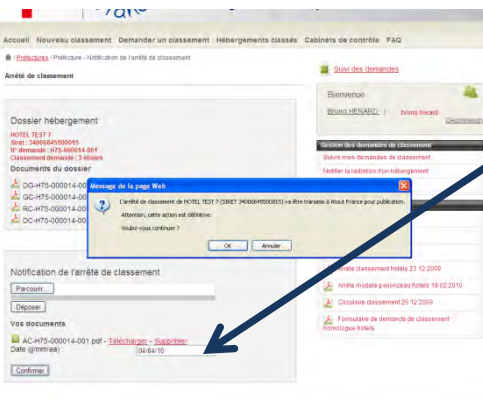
Accueil Nouveau classement Demander un classement Hébergements classés Cabinets de contrôle FAQ

/ Préfectures / Préfecture / Notification de l'arrêté de classement

Arrêté de classement

Dossier hébergement

HOTEL TEST 7
Siret : 34066645500015
N° demande : H75-000014-001
Classement demandé : 3 étoiles

Documents du dossier

DG-H75-000014-00
GC-H75-000014-00
RC-H75-000014-00
DC-H75-000014-00

Notification de l'arrêté de classement

Parcourir...

Déposer

Vos documents

AC-H75-000014-001.pdf - Télécharger - Supprimer
Date (jj/mm/aa) 04/04/10

Confirmer

Message de la page Web

L'arrêté de classement de HOTEL TEST 7 (SIRET 34066645500015) va être transmis à Atout France pour publication.

Attention, cette action est définitive.

Voulez-vous continuer ?

OK Annuler

Suivi des demandes

Bienvenue

Bruno HERARD bruno.herard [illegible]

Gestion des demandes de classement

Suivre mes demandes de classement

Notifier la radiation d'un hébergement

Arrêté classement hotels 23 12 2009

Arrêté modalité procédure hotels 18 02 2010

Circulaire classement 29 12 2009

Formulaire de demande de classement homologué hotels